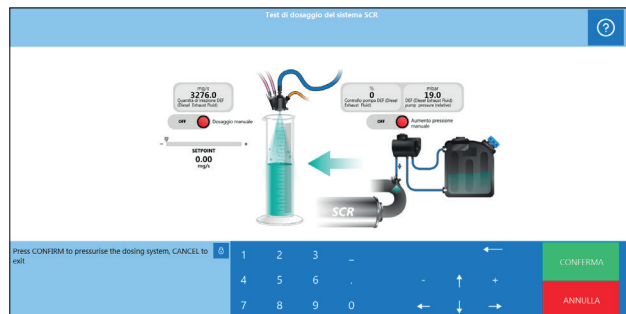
Test di dosaggio del sistema SCR

?

mg/s
3276.0
Quantità di iniezione DEF (Diesel Exhaust Fluid)

OFF Dosaggio manuale

SETPOINT
0.00
mg/s

%
0
Controllo pompa DEF (Diesel Exhaust Fluid)

mbar
19.0
DEF (Diesel Exhaust Fluid) pump pressure (relative)

OFF Aumento pressione manuale

SCR

Press CONFIRM to pressurise the dosing system, CANCEL to exit

1 2 3 _ ←
4 5 6 - ↑ +
7 8 9 0 ← ↓ →

CONFERMA
ANNULLA